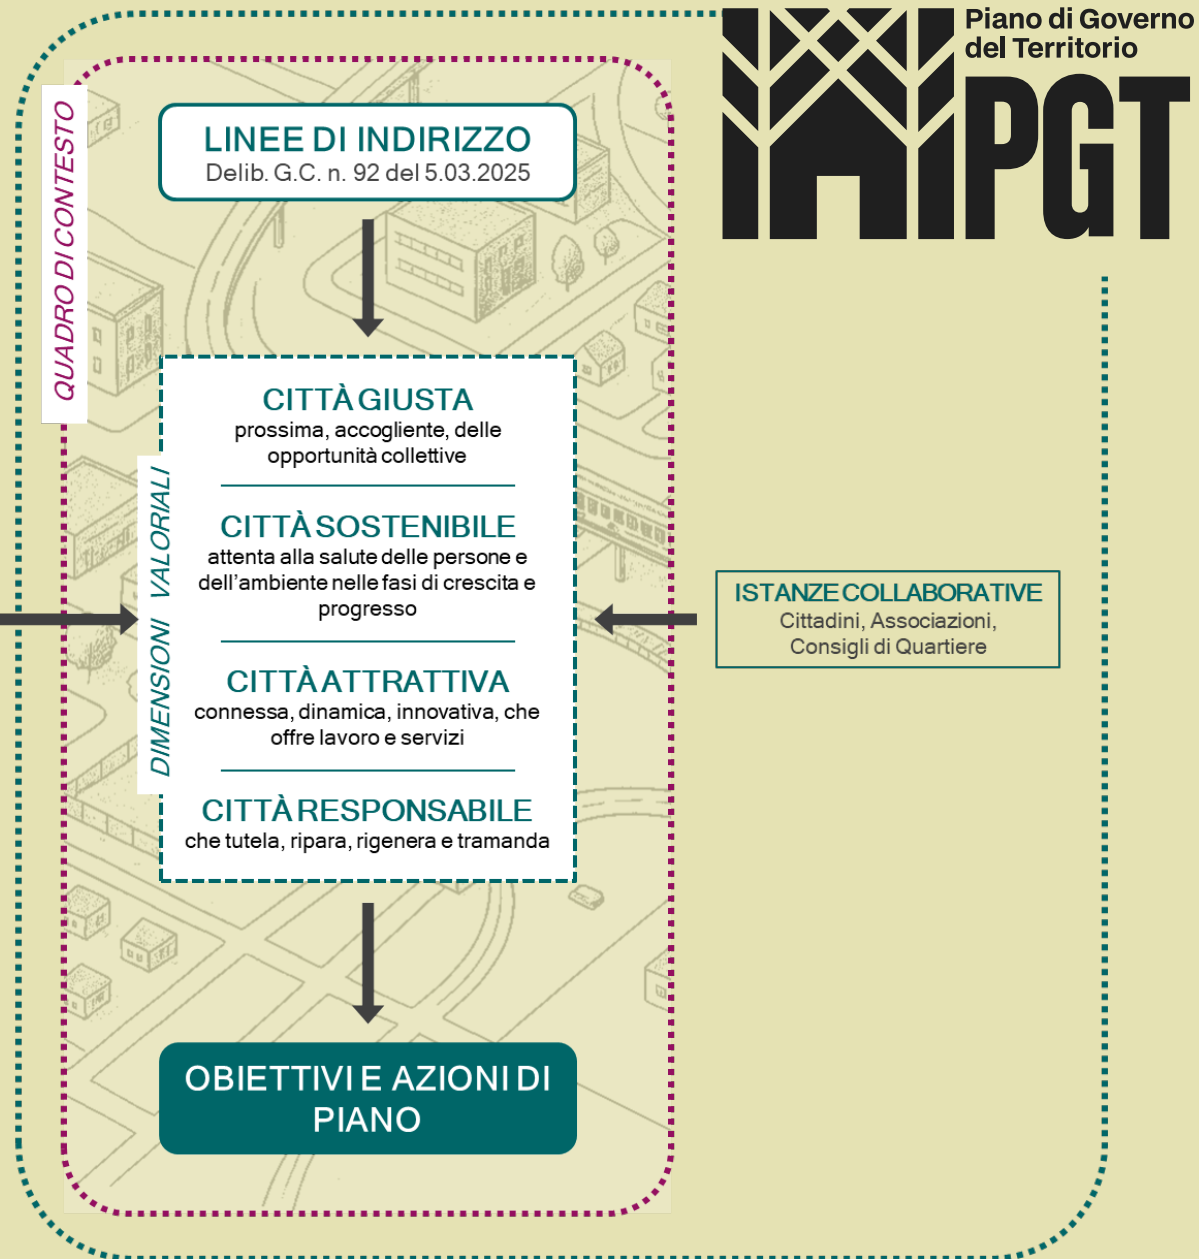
Piano di Governo del Territorio

PGT

QUADRO DI CONTESTO

LINEE DI INDIRIZZO
Delib. G.C. n. 92 del 5.03.2025

DIMENSIONI VALORIALI

CITTÀ GIUSTA
prossima, accogliente, delle opportunità collettive

CITTÀ SOSTENIBILE
attenta alla salute delle persone e dell'ambiente nelle fasi di crescita e progresso

CITTÀ ATTRATTIVA
connessa, dinamica, innovativa, che offre lavoro e servizi

CITTÀ RESPONSABILE
che tutela, ripara, rigenera e tramanda

ISTANZE COLLABORATIVE
Cittadini, Associazioni, Consigli di Quartiere

OBIETTIVI E AZIONI DI PIANO